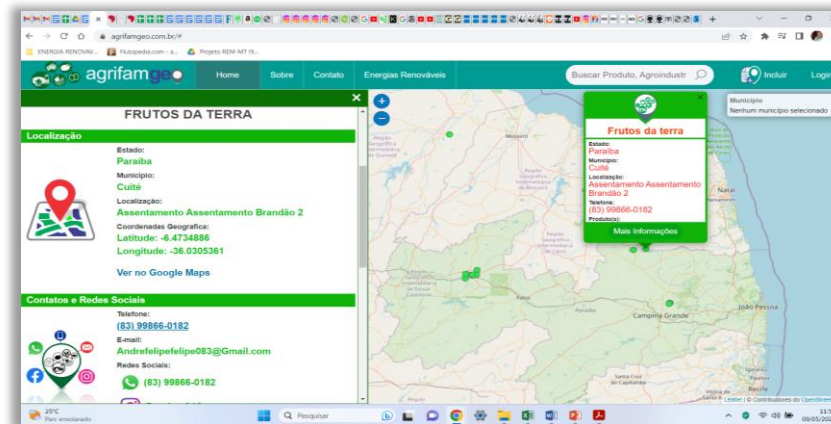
agrifamgeo.com.br/#

ENERGIA RENOVAV... Frutopedia.com - a... Projeto REM-MT (fl...

agrifamgeo Home Sobre Contato Energias Renováveis Buscar Produto, Agroindustr Incluir Login

FRUTOS DA TERRA

Localização

Estado:
Paraiba
Municipio:
Cuité
Localização:
Assentamento Assentamento Brandão 2
Coordenadas Geografica:
Latitude: -6.4734886
Longitude: -36.0305361

Ver no Google Maps

Contatos e Redes Sociais

Telefone:
(83) 99866-0182
E-mail:
Andrefelipefelipe083@Gmail.com
Redes Sociais:
(83) 99866-0182

Frutos da terra
Estado:
Paraiba
Municipio:
Cuité
Localização:
Assentamento Assentamento Brandão 2
Telefone:
(83) 99866-0182
Produto(s):
Mais Informações

Municipio
Nenhum municipio selecionado

Mossoró
Natal
Patos
Campina Grande
João Pessoa
Recife
Leaflet | © Contributors do OpenStreet

25°C
Parc ensolarado
Pesquisar